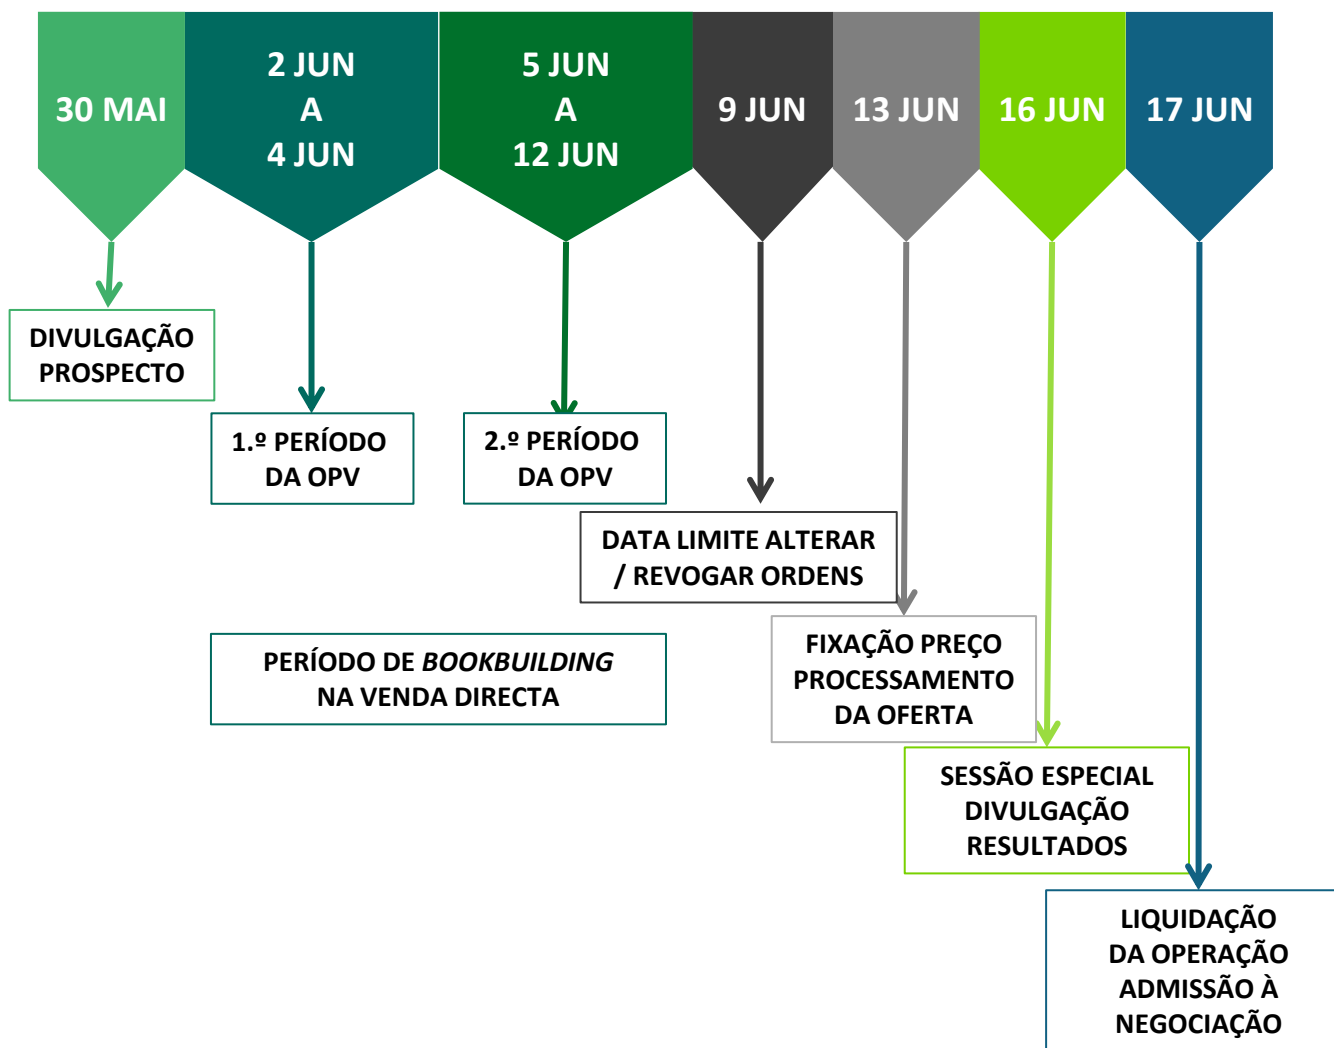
30 MAI

2 JUN
A
4 JUN

5 JUN
A
12 JUN

9 JUN

13 JUN

16 JUN

17 JUN

DIVULGAÇÃO PROSPECTO

1.º PERÍODO DA OPV

2.º PERÍODO DA OPV

DATA LIMITE ALTERAR / REVOGAR ORDENS

PERÍODO DE *BOOKBUILDING* NA VENDA DIRECTA

FIXAÇÃO PREÇO PROCESSAMENTO DA OFERTA

SESSÃO ESPECIAL DIVULGAÇÃO RESULTADOS

LIQUIDAÇÃO DA OPERAÇÃO ADMISSÃO À NEGOCIAÇÃO